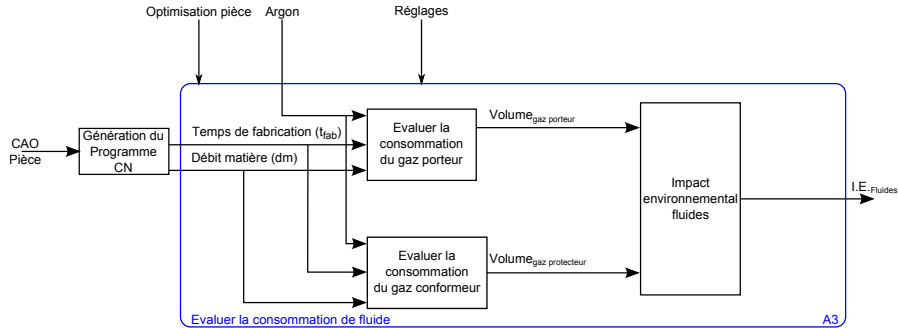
Optimisation pièce

Argon

Réglages

CAO Pièce

Génération du Programme CN

Temps de fabrication ($t_{fab}$)

Débit matière (dm)

Evaluer la consommation du gaz porteur

Volume$_{gaz\ porteur}$

Evaluer la consommation du gaz conformeur

Volume$_{gaz\ protecteur}$

Impact environnemental fluides

I.E.$_{-Fluides}$

Evaluer la consommation de fluide

A3